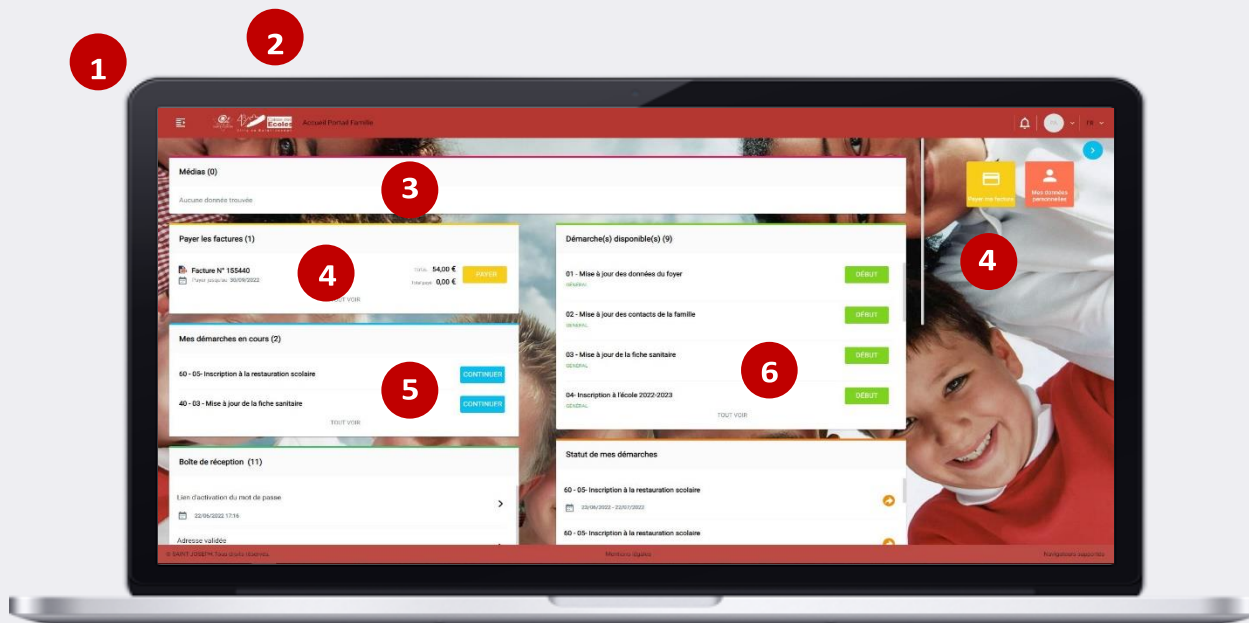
1

2

Accueil Portail Famille

FR

Médias (0)

Aucune donnée trouvée

3

Payer mes factures

Mes données personnelles

4

Payer les factures (1)

Facture N° 155440

Payer jusqu'au: 30/09/2022

Total: 54,00 €

Total payé: 0,00 €

PAYER

4

TOUT VOIR

Démarche(s) disponible(s) (9)

01 - Mise à jour des données du foyer

GENERAL

DÉBUT

02 - Mise à jour des contacts de la famille

GENERAL

DÉBUT

03 - Mise à jour de la fiche sanitaire

GENERAL

DÉBUT

04- Inscription à l'école 2022-2023

GENERAL

DÉBUT

6

TOUT VOIR

Mes démarches en cours (2)

60 - 05- Inscription à la restauration scolaire

CONTINUER

40 - 03 - Mise à jour de la fiche sanitaire

CONTINUER

5

TOUT VOIR

Statut de mes démarches

60 - 05- Inscription à la restauration scolaire

23/06/2022 - 22/07/2022

60 - 05- Inscription à la restauration scolaire

Boîte de réception (11)

Lien d'activation du mot de passe

22/06/2022 17:16

Adresse validée

© SAINT JOSEPH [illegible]

Mentions légales

Navigateurs supportés